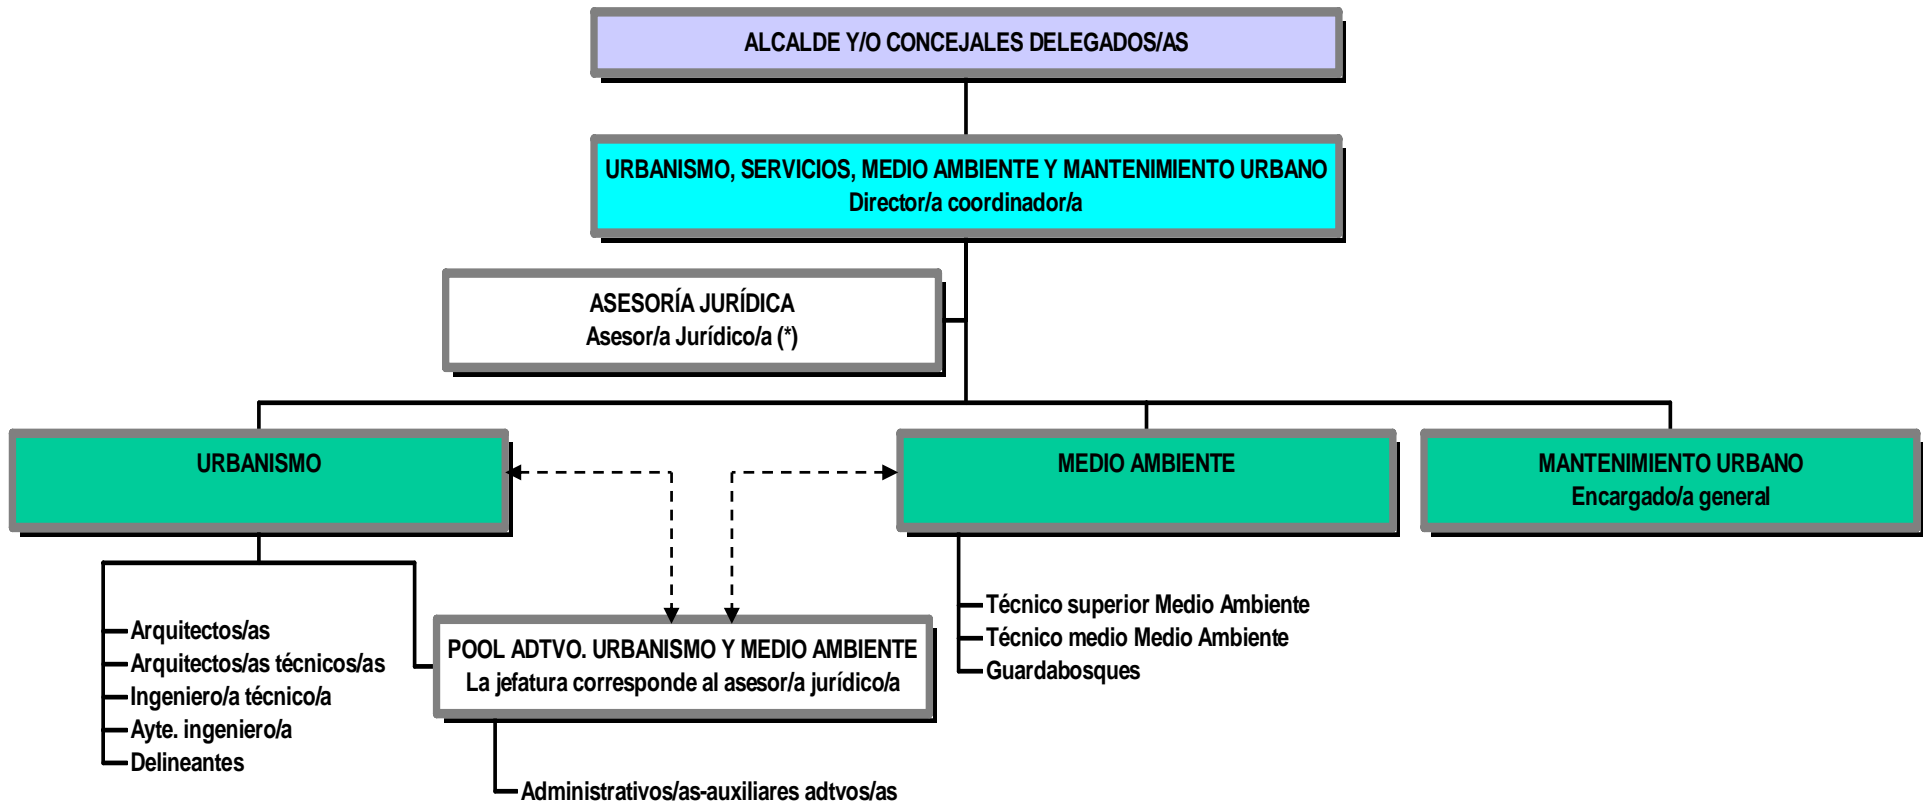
ALCALDE Y/O CONCEJALES DELEGADOS/AS

URBANISMO, SERVICIOS, MEDIO AMBIENTE Y MANTENIMIENTO URBANO
Director/a coordinador/a

ASESORÍA JURÍDICA
Asesor/a Jurídico/a (*)

URBANISMO

MEDIO AMBIENTE

MANTENIMIENTO URBANO
Encargado/a general

Arquitectos/as
Arquitectos/as técnicos/as
Ingeniero/a técnico/a
Ayte. ingeniero/a
Delineantes

POOL ADTVO. URBANISMO Y MEDIO AMBIENTE
La jefatura corresponde al asesor/a jurídico/a

Administrativos/as-auxiliares adtvos/as

Técnico superior Medio Ambiente
Técnico medio Medio Ambiente
Guardabosques